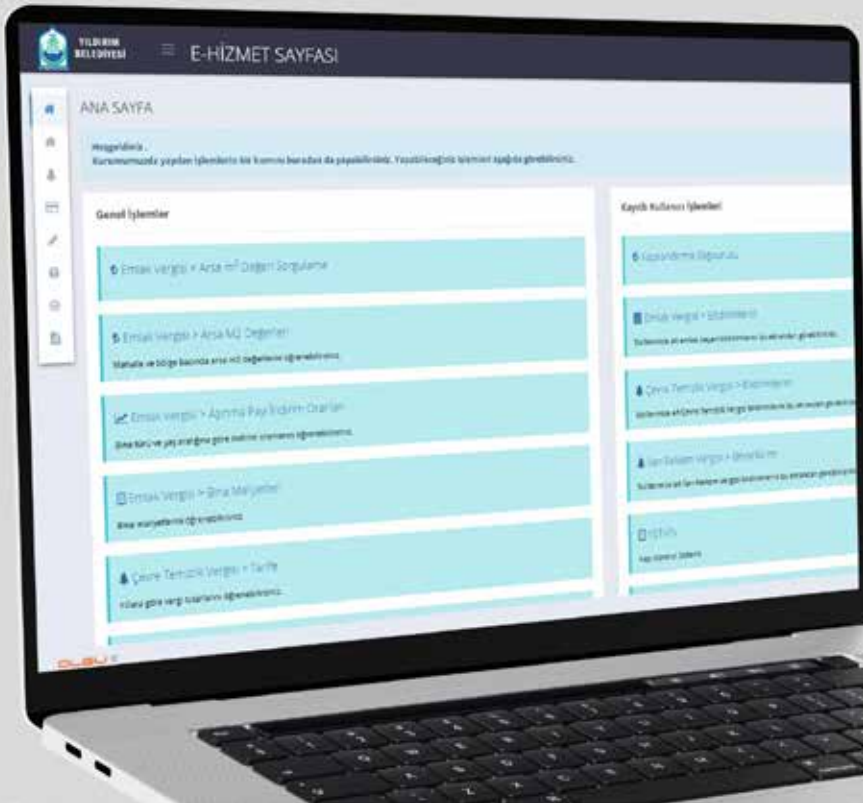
YILDIRIM BELEDİYESİ

E-HİZMET SAYFASI

ANA SAYFA

Hoşgeldiniz .
Kurumumuzda yapılan işlemlerin bir kısmını buradan da yapabilirsiniz. Yapabileceğiniz işlemleri aşağıda görebilirsiniz.

Genel İşlemler

Emlak Vergisi > Arsa m² Değeri Sorgulama

Emlak Vergisi > Arsa M2 Değerleri
Mahalle ve bölge bazında arsa m2 değerlerini öğrenebilirsiniz.

Emlak Vergisi > Aşınma Payı İndirim Oranları
Bina türü ve yaş aralığına göre indirim oranlarını öğrenebilirsiniz.

Emlak Vergisi > Bina Maliyetleri
Bina maliyetlerini öğrenebilirsiniz.

Çevre Temizlik Vergisi > Tarife
Yıllara göre vergi tutarlarını öğrenebilirsiniz.

Kayıtlı Kullanıcı İşlemleri

Kapandırma Başvurusu

Emlak Vergisi > Bildirimlerim
Sisteminizde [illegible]

Çevre Temizlik Vergisi > Bildirimlerim
Sisteminizde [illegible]

İlan Reklam Vergisi > Bildirimlerim
Sisteminizde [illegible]

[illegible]
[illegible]

OLBU